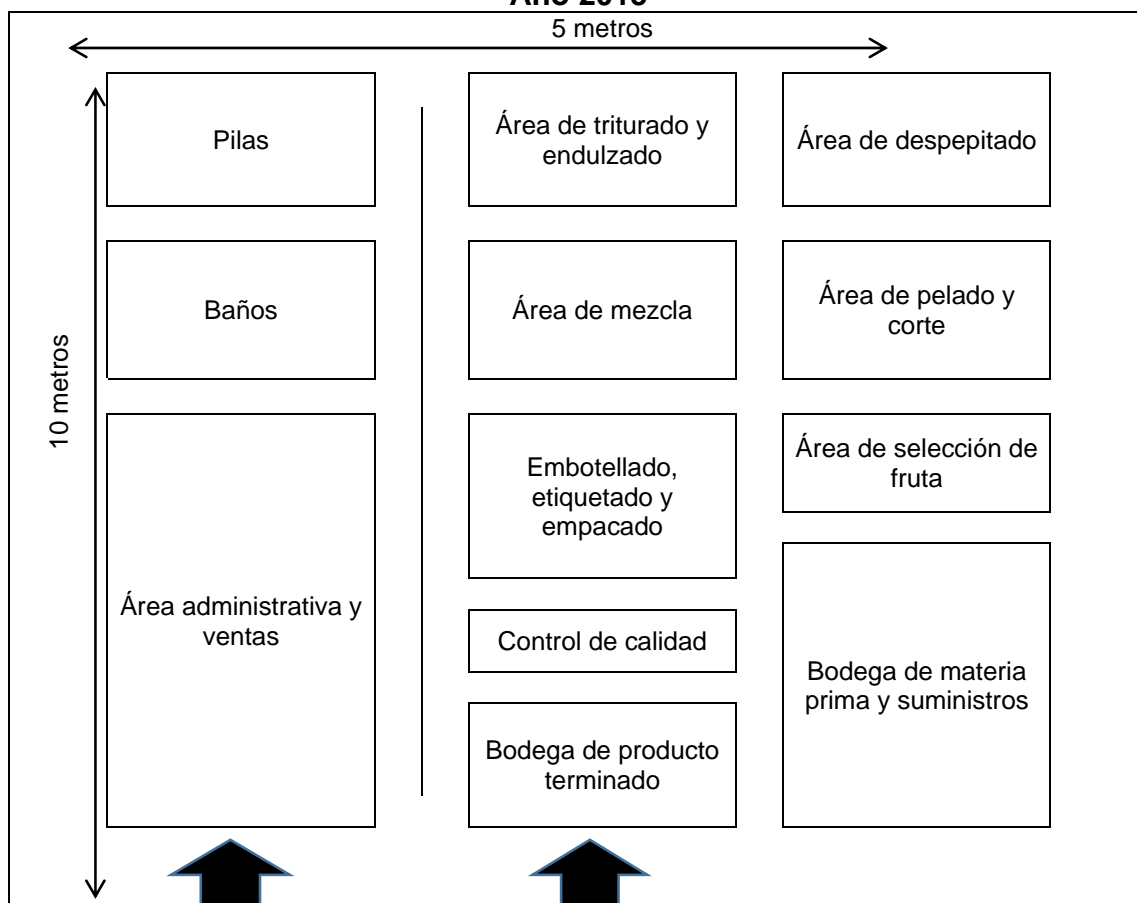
Año 2015

5 metros

10 metros

Pilas

Área de triturado y endulzado

Área de despepitado

Baños

Área de mezcla

Área de pelado y corte

Embotellado, etiquetado y empacado

Área de selección de fruta

Área administrativa y ventas

Control de calidad

Bodega de materia prima y suministros

Bodega de producto terminado